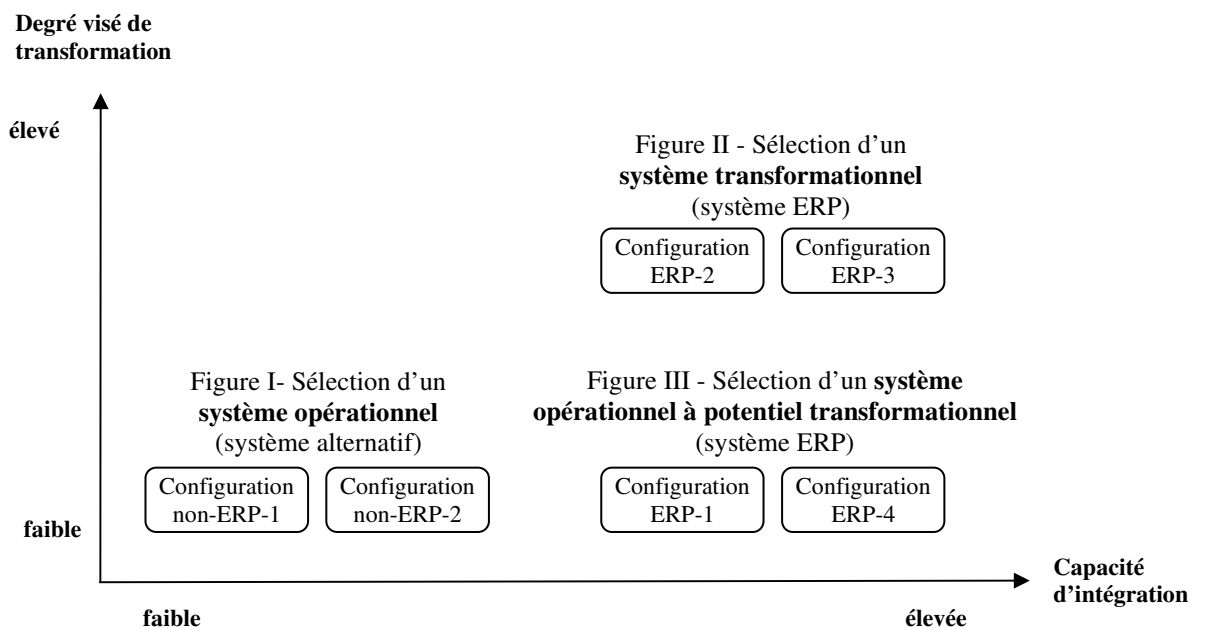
Degré visé de transformation

élevé

Figure II - Sélection d'un **système transformationnel** (système ERP)

Configuration ERP-2

Configuration ERP-3

Figure I- Sélection d'un **système opérationnel** (système alternatif)

Configuration non-ERP-1

Configuration non-ERP-2

Figure III - Sélection d'un **système opérationnel à potentiel transformationnel** (système ERP)

Configuration ERP-1

Configuration ERP-4

faible

Capacité d'intégration

faible

élevée